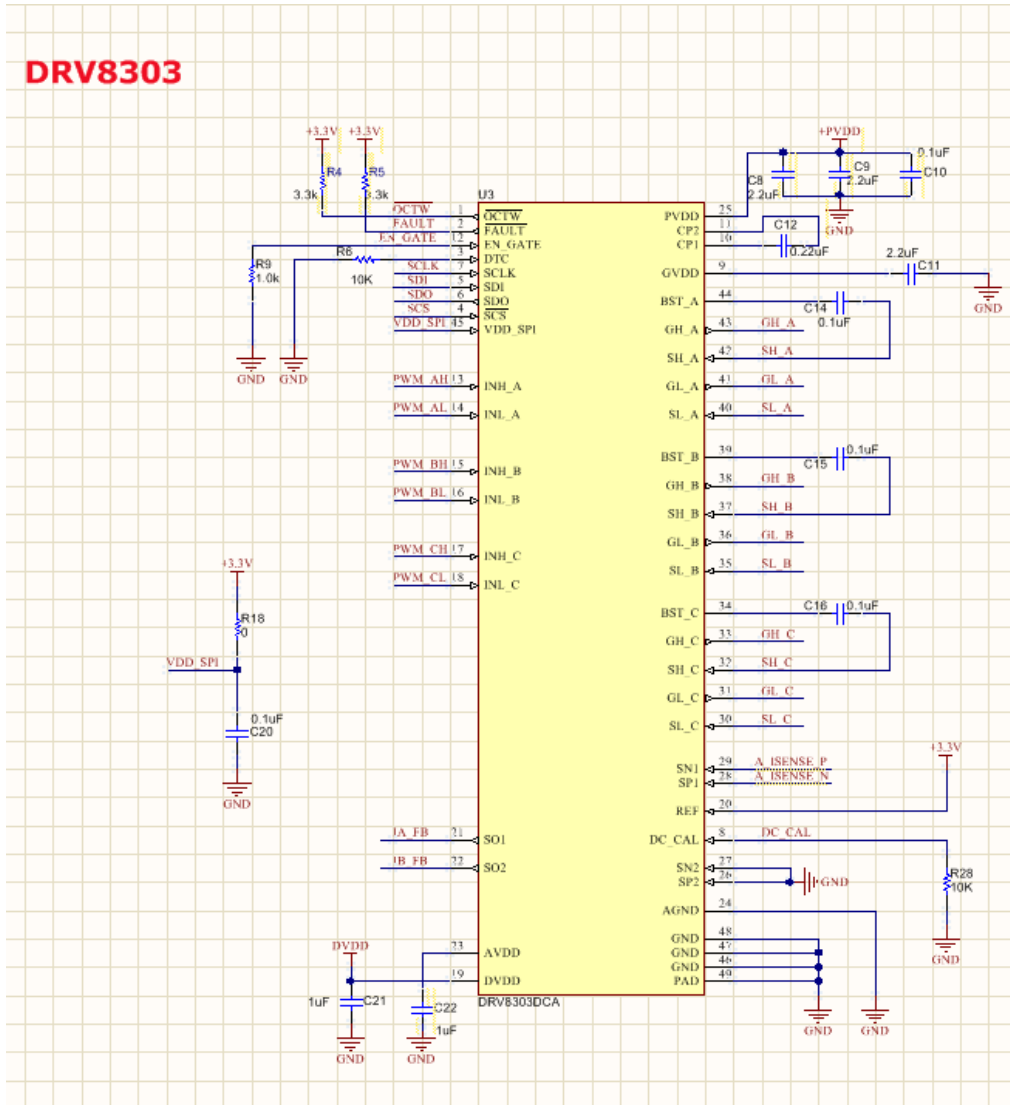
DRV8303

+3.3V +3.3V
R4 R5
3.3k 3.3k
U3
OCTW 1 $\overline{OCTW}$
FAULT 2 $\overline{FAULT}$
EN_GATE 12 EN_GATE
R6 3 DTC
R9 1.0k 10K
SCLK 7 SCLK
SDI 5 SDI
SDO 6 SDO
SCS 4 $\overline{SCS}$
VDD_SPI 45 VDD_SPI
GND GND
PWM_AH 13 INH_A
PWM_AL 14 INL_A
PWM_BH 15 INH_B
PWM_BL 16 INL_B
PWM_CH 17 INH_C
PWM_CL 18 INL_C

+3.3V
R18
0
VDD_SPI
0.1uF
C20
GND

IA_FB 21 SO1
IB_FB 22 SO2

DVDD
23 AVDD
19 DVDD
1uF C21
C22
1uF
GND GND
DRV8303DCA

+PVDD
0.1uF
C8 C9 C10
2.2uF 2.2uF
GND
PVDD 25
CP2 11
CP1 10
C12
0.22uF
GVDD 9
2.2uF
C11
GND
BST_A 44
C14 0.1uF
GH_A 43 GH_A
SH_A 42 SH_A
GL_A 41 GL_A
SL_A 40 SL_A
BST_B 39
C15 0.1uF
GH_B 38 GH_B
SH_B 37 SH_B
GL_B 36 GL_B
SL_B 35 SL_B
BST_C 34
C16 0.1uF
GH_C 33 GH_C
SH_C 32 SH_C
GL_C 31 GL_C
SL_C 30 SL_C
+3.3V
SN1 29 A_ISENSE_P
SP1 28 A_ISENSE_N
REF 20
DC_CAL 8 DC_CAL
SN2 27
SP2 26
GND
R28
10K
GND
AGND 24
GND 48
GND 47
GND 46
PAD 49
GND GND